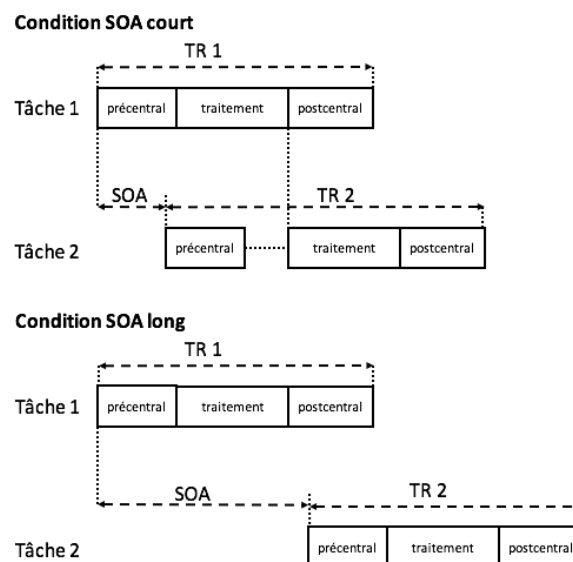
Condition SOA court

TR 1

Tâche 1

précentral

traitement

postcentral

SOA

TR 2

Tâche 2

précentral

traitement

postcentral

Condition SOA long

TR 1

Tâche 1

précentral

traitement

postcentral

SOA

TR 2

Tâche 2

précentral

traitement

postcentral